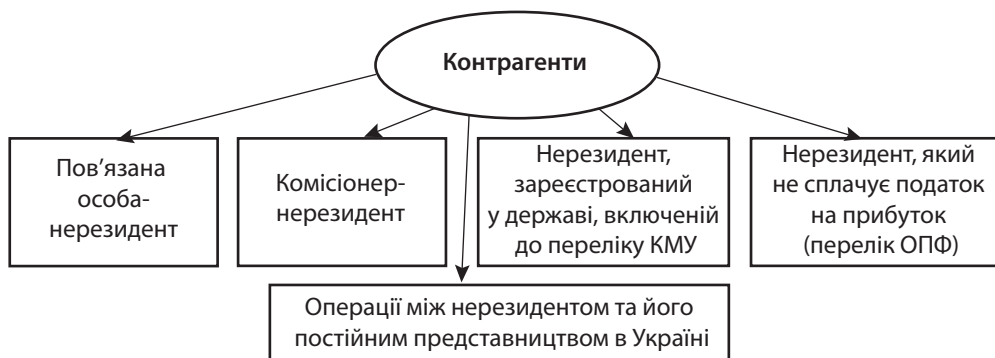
Контрагенти

Пов'язана особа-нерезидент

Комісіонер-нерезидент

Нерезидент, зареєстрований у державі, включеній до переліку КМУ

Нерезидент, який не сплачує податок на прибуток (перелік ОПФ)

Операції між нерезидентом та його постійним представництвом в Україні